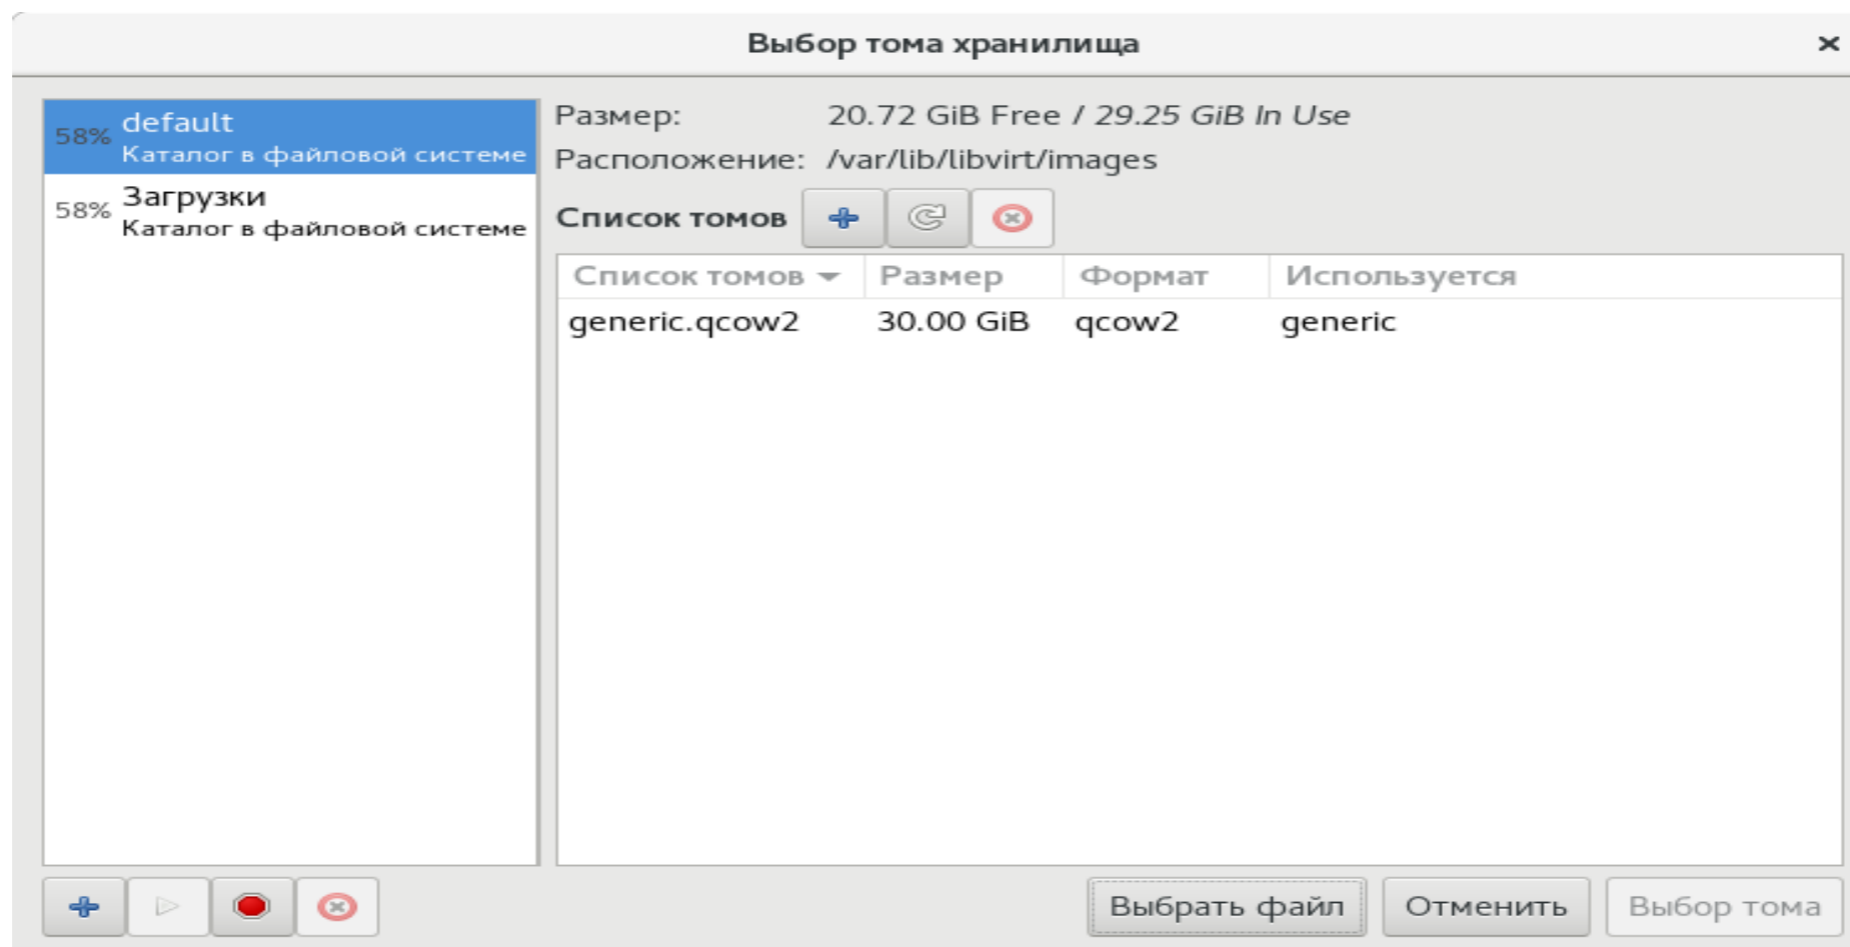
Выбор тома хранилища

×

58% default
Каталог в файловой системе

58% Загрузки
Каталог в файловой системе

Размер: 20.72 GiB Free / 29.25 GiB In Use

Расположение: /var/lib/libvirt/images

Список томов

| Список томов | Размер | Формат | Используется |
|---|---|---|---|
| generic.qcow2 | 30.00 GiB | qcow2 | generic |

Выбрать файл

Отменить

Выбор тома